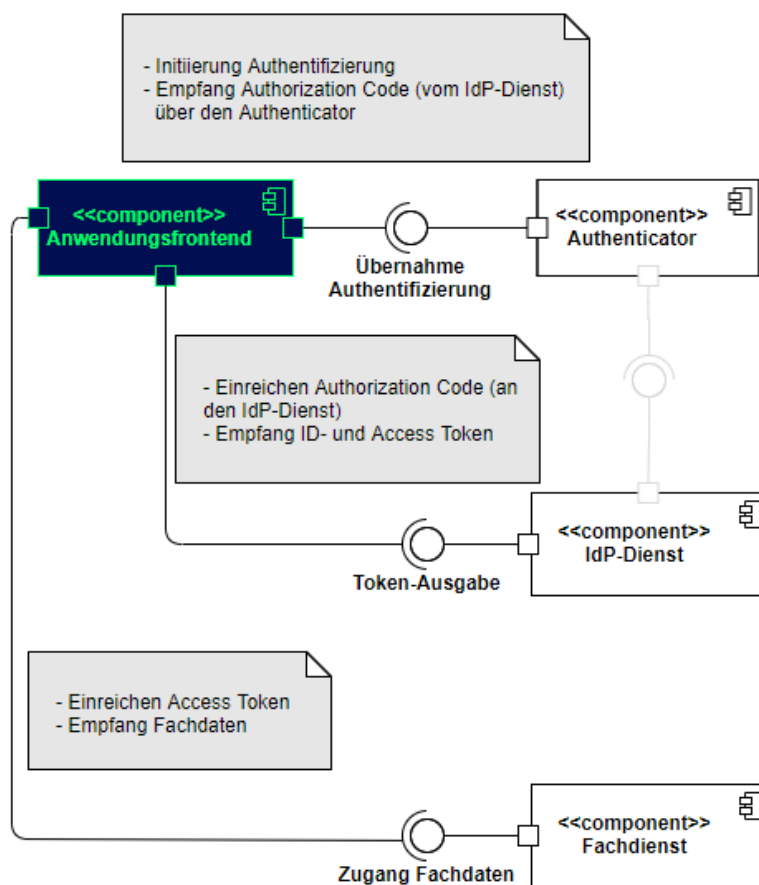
- Initiierung Authentifizierung
- Empfang Authorization Code (vom IdP-Dienst) über den Authenticator

<<component>>
Anwendungsfrontend

Übernahme Authentifizierung

<<component>>
Authenticator

- Einreichen Authorization Code (an den IdP-Dienst)
- Empfang ID- und Access Token

<<component>>
IdP-Dienst

Token-Ausgabe

- Einreichen Access Token
- Empfang Fachdaten

<<component>>
Fachdienst

Zugang Fachdaten